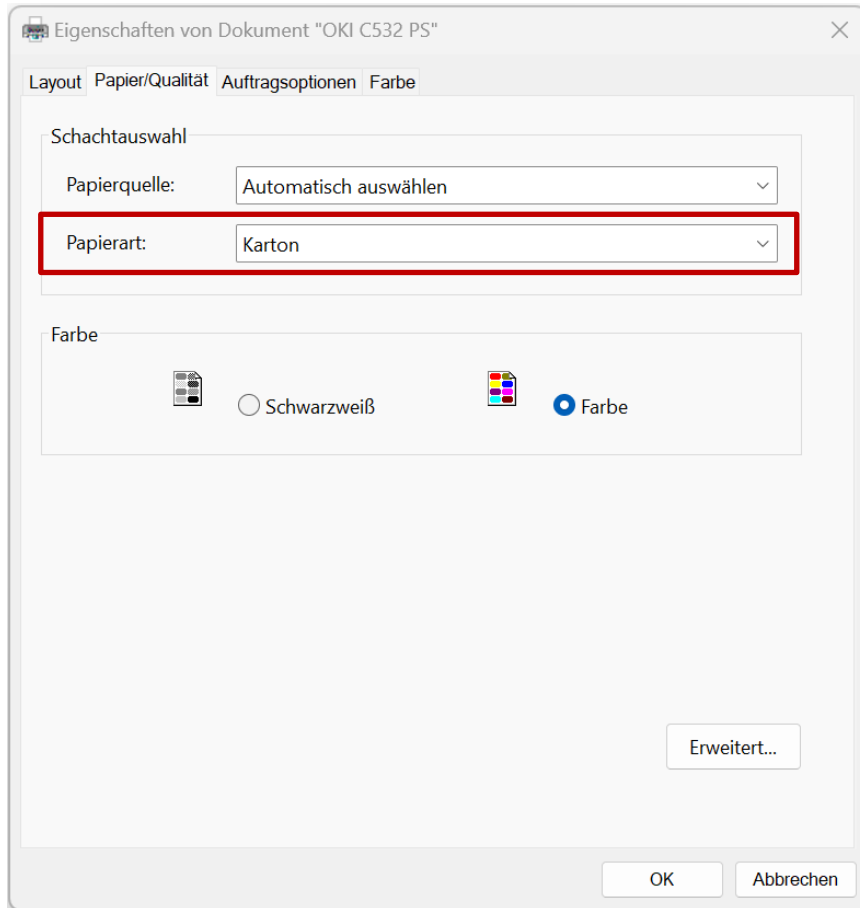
Eigenschaften von Dokument "OKI C532 PS"

Layout
Papier/Qualität
Auftragsoptionen
Farbe

Schachtauswahl

Papierquelle: Automatisch auswählen

Papierart: Karton

Farbe

Schwarzweiß
Farbe

Erweitert...

OK
Abbrechen